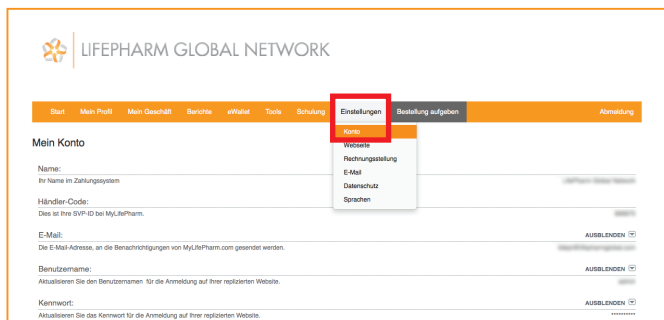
LIFEPHARM GLOBAL NETWORK

Start Mein Profil Mein Geschäft Berichte eWallet Tools Schulung Einstellungen Bestellung aufgeben Abmeldung

Konto
Webseite
Rechnungsstellung
E-Mail
Datenschutz
Sprachen

Mein Konto

Name:
Ihr Name im Zahlungssystem
LifePharm Global Network

Händler-Code:
Dies ist Ihre SVP-ID bei MyLifePharm.
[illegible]

E-Mail:
AUSBLENDEN
Die E-Mail-Adresse, an die Benachrichtigungen von MyLifePharm.com gesendet werden.
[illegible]

Benutzername:
AUSBLENDEN
Aktualisieren Sie den Benutzernamen für die Anmeldung auf Ihrer replizierten Website.
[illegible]

Kennwort:
AUSBLENDEN
Aktualisieren Sie das Kennwort für die Anmeldung auf Ihrer replizierten Website.
**********